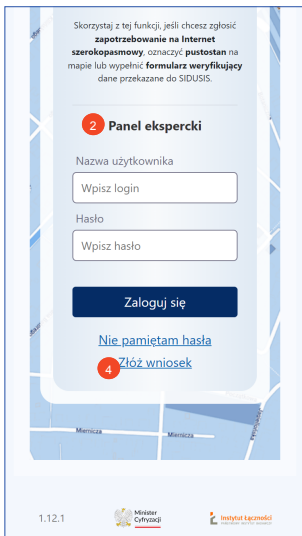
Skorzystaj z tej funkcji, jeśli chcesz zgłosić **zapotrzebowanie na Internet szerokopasmowy**, oznaczyć **pustostan** na mapie lub wypełnić **formularz weryfikujący** dane przekazane do SIDUSIS.

2 Panel ekspercki

Nazwa użytkownika

Wpisz login

Hasło

Wpisz hasło

Zaloguj się

Nie pamiętam hasła

4 Złóż wniosek

Miernicza

Miernicza

1.12.1

Minister Cyfryzacji

Instytut Łączności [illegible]